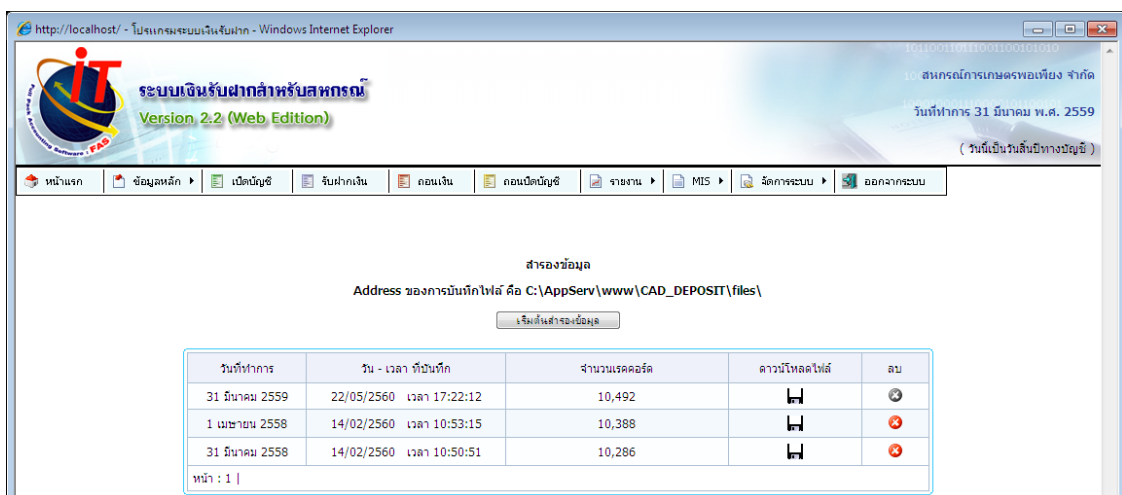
http://localhost/ - โปรแกรมระบบเงินรับฝาก - Windows Internet Explorer

10110011011100110010101​0

iT

Fox Park Accounting Software - FAS

ระบบเงินรับฝากสำหรับสหกรณ์
Version 2.2 (Web Edition)

สหกรณ์การเกษตรพอเพียง จำกัด
วันที่ทำการ 31 มีนาคม พ.ศ. 2559
( วันนี้เป็นวันสิ้นปีทางบัญชี )

หน้าแรก | ข้อมูลหลัก ▸ | เปิดบัญชี | รับฝากเงิน | ถอนเงิน | ถอนปิดบัญชี | รายงาน ▸ | MIS ▸ | จัดการระบบ ▸ | ออกจากระบบ

สำรองข้อมูล

Address ของการบันทึกไฟล์ คือ C:\AppServ\www\CAD_DEPOSIT\files\

เริ่มต้นสำรองข้อมูล

| วันที่ทำการ | วัน - เวลา ที่บันทึก | จำนวนเรคคอร์ด | ดาวน์โหลดไฟล์ | ลบ |
|---|---|---|---|---|
| 31 มีนาคม 2559 | 22/05/2560 เวลา 17:22:12 | 10,492 | | |
| 1 เมษายน 2558 | 14/02/2560 เวลา 10:53:15 | 10,388 | | |
| 31 มีนาคม 2558 | 14/02/2560 เวลา 10:50:51 | 10,286 | | |

หน้า : 1 |